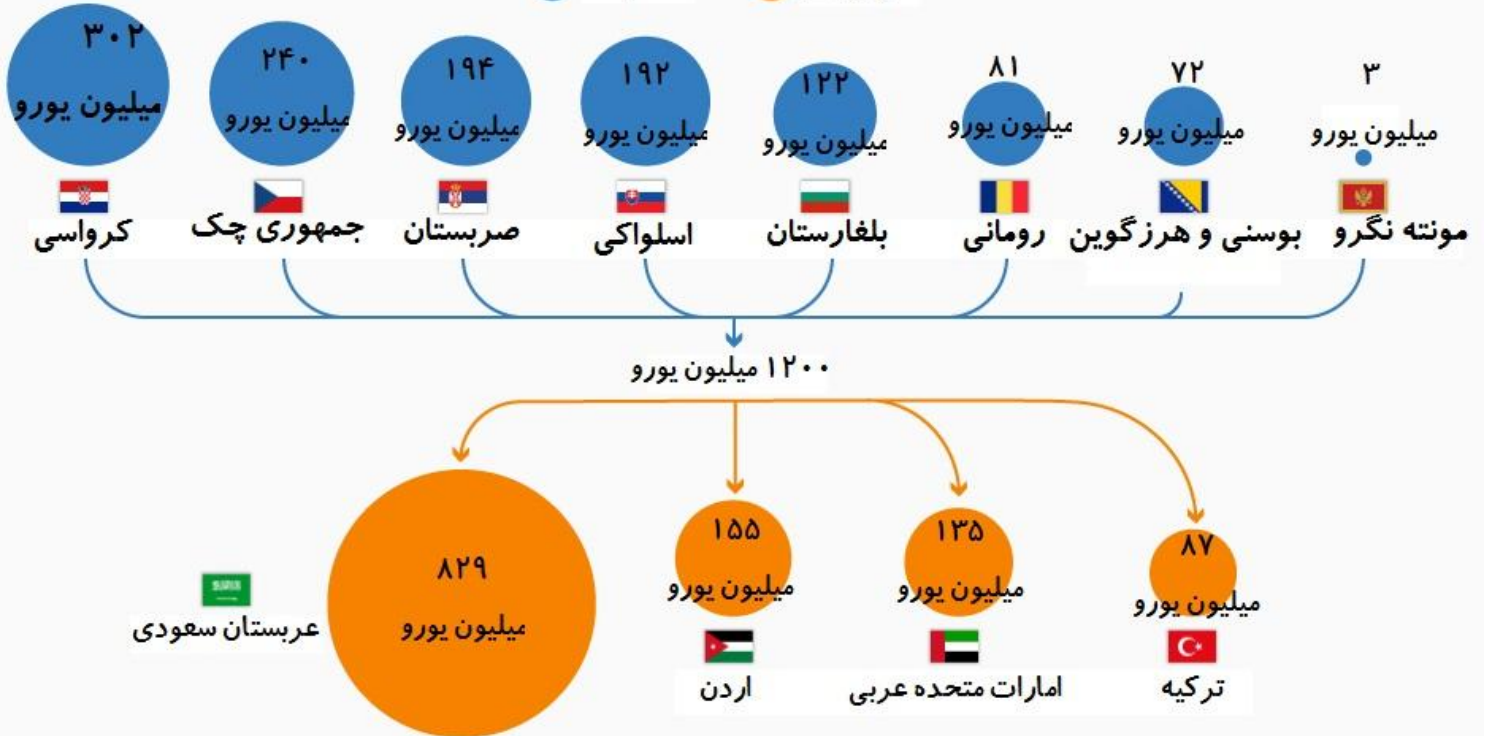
۳۰۲
میلیون یورو
کرواسی

۲۴۰
میلیون یورو
جمهوری چک

۱۹۴
میلیون یورو
صربستان

۱۹۲
میلیون یورو
اسلواکی

۱۲۲
میلیون یورو
بلغارستان

۸۱
میلیون یورو
رومانی

۷۲
میلیون یورو
بوسنی و هرزگوین

۳
میلیون یورو
مونته نگرو

۱۲۰۰ میلیون یورو

عربستان سعودی
۸۲۹
میلیون یورو

۱۵۵
میلیون یورو
اردن

۱۳۵
میلیون یورو
امارات متحده عربی

۸۷
میلیون یورو
ترکیه